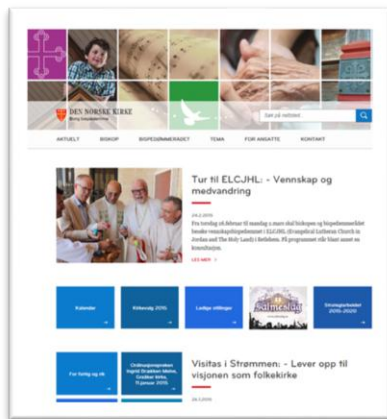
DEN NORSKE KIRKE
Borg bispedømme

Søk på nettsted

AKTUELT BISKOP BISPEDØMMERÅDET TEMA FOR ANSATTE KONTAKT

Tur til ELCJHL: - Vennskap og medvandring

24.2.2015

Fra torsdag 26.februar til mandag 2.mars skal biskopen og bispedømmerådet besøke vennskapsbispedømmet i ELCJHL (Evangelical Lutheran Church in Jordan and The Holy Land) i Betlehem. På programmet står blant annet en konsultasjon.

LES MER

Kalender

Kirkevalg 2015

Ledige stillinger

Samesøndag

Strategiarbeidet 2015-2020

For farlig og sik

Ordinasjonspreken ingrid Strømmen bilde, Grålkker Kirke, 11.januar 2015

Visitas i Strømmen: - Lever opp til visjonen som folkekirke

24.2.2015